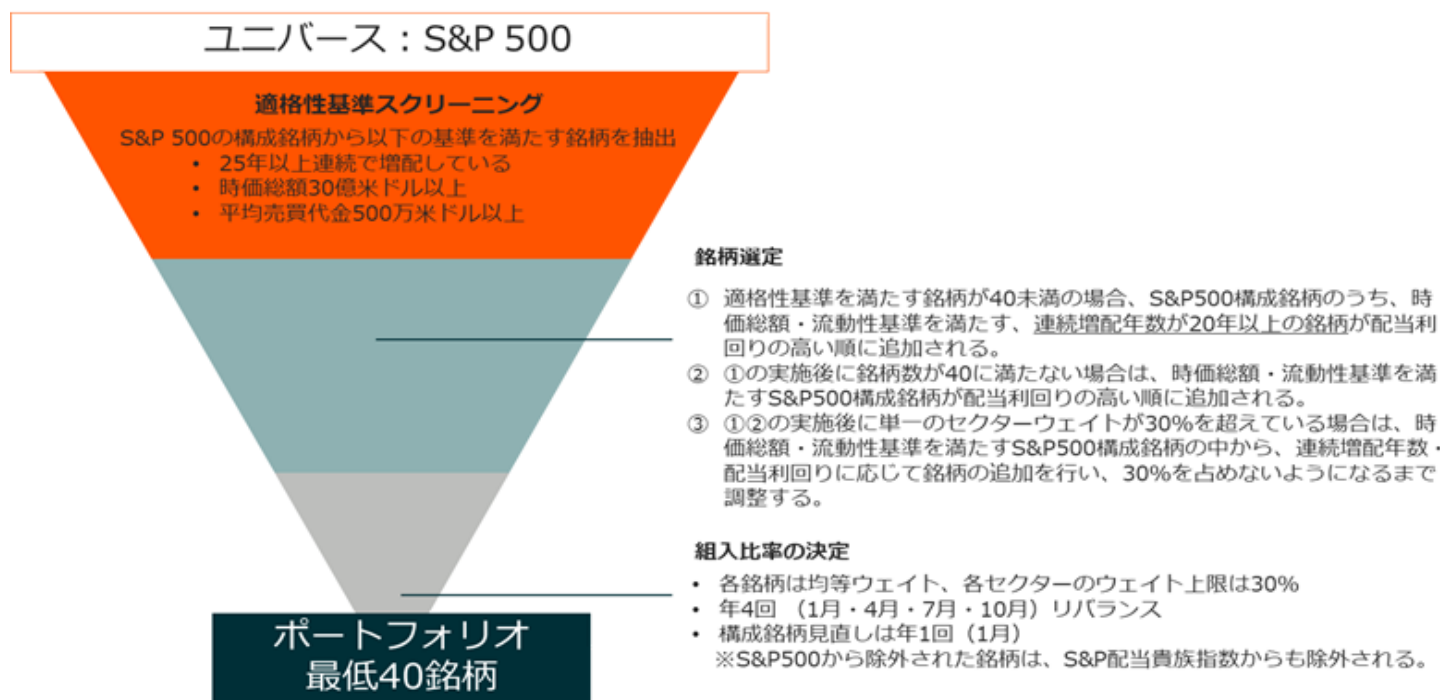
ユニバース：S&P 500

適格性基準スクリーニング

S&P 500の構成銘柄から以下の基準を満たす銘柄を抽出
• 25年以上連続で増配している
• 時価総額30億米ドル以上
• 平均売買代金500万米ドル以上

銘柄選定

① 適格性基準を満たす銘柄が40未満の場合、S&P500構成銘柄のうち、時価総額・流動性基準を満たす、連続増配年数が20年以上の銘柄が配当利回りの高い順に追加される。
② ①の実施後に銘柄数が40に満たない場合は、時価総額・流動性基準を満たすS&P500構成銘柄が配当利回りの高い順に追加される。
③ ①②の実施後に単一のセクターウェイトが30%を超えている場合は、時価総額・流動性基準を満たすS&P500構成銘柄の中から、連続増配年数・配当利回りに応じて銘柄の追加を行い、30%を占めないようになるまで調整する。

組入比率の決定

• 各銘柄は均等ウェイト、各セクターのウェイト上限は30%
• 年4回（1月・4月・7月・10月）リバランス
• 構成銘柄見直しは年1回（1月）
※S&P500から除外された銘柄は、S&P配当貴族指数からも除外される。

ポートフォリオ
最低40銘柄